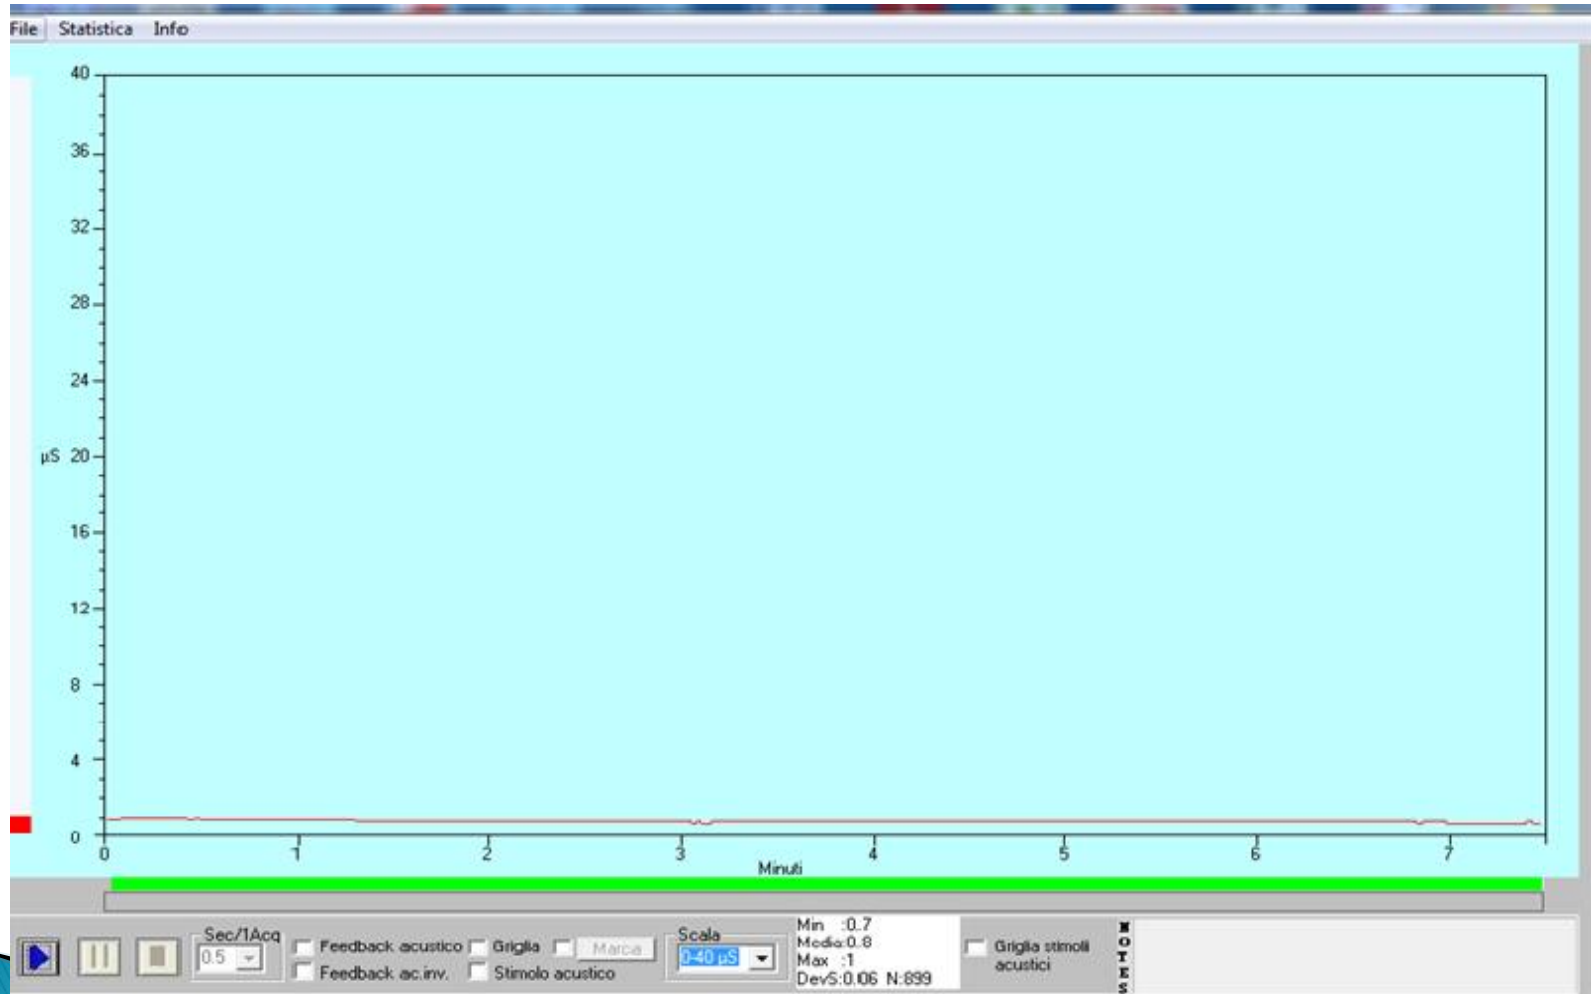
File Statistica Info

40
36
32
28
24
µS 20
16
12
8
4
0

0 1 2 3 4 5 6 7
Minuti

Sec/1Acq
0.5

Feedback acustico
Feedback ac.inv.
Griglia
Marca
Stimolo acustico

Scala
0-40 µS

Min :0.7
Media:0.8
Max :1
DevS:0.06 N:899

Griglia stimoli acustici

NOTES